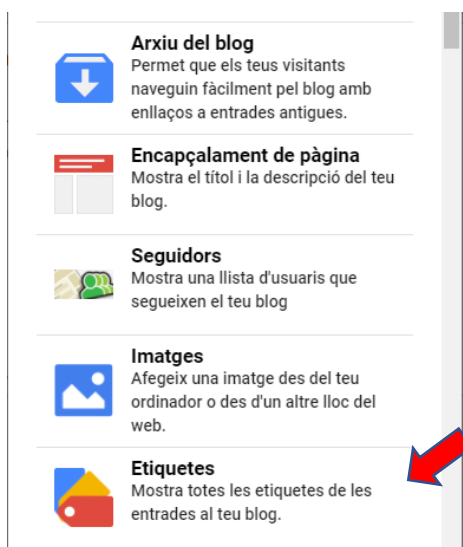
Arxiu del blog
Permet que els teus visitants naveguin fàcilment pel blog amb enllaços a entrades antigues.

Encapçalament de pàgina
Mostra el títol i la descripció del teu blog.

Seguidors
Mostra una llista d'usuaris que segueixen el teu blog

Imatges
Afegeix una imatge des del teu ordinador o des d'un altre lloc del web.

Etiquetes
Mostra totes les etiquetes de les entrades al teu blog.